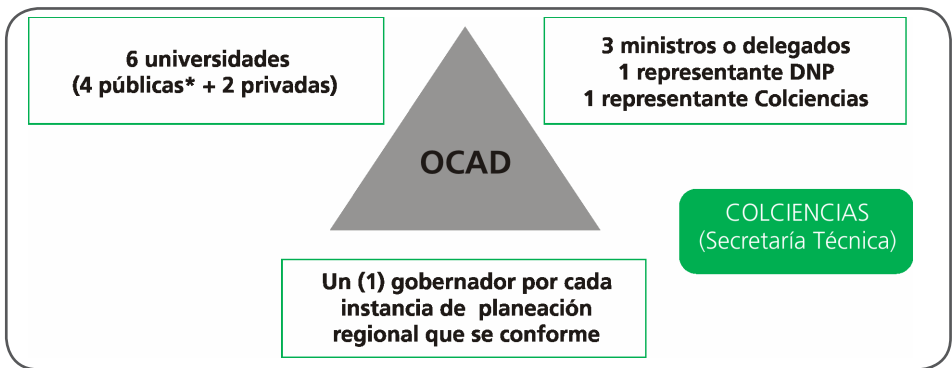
6 universidades
(4 públicas* + 2 privadas)

3 ministros o delegados
1 representante DNP
1 representante Colciencias

OCAD

COLCIENCIAS
(Secretaría Técnica)

Un (1) gobernador por cada instancia de planeación regional que se conforme